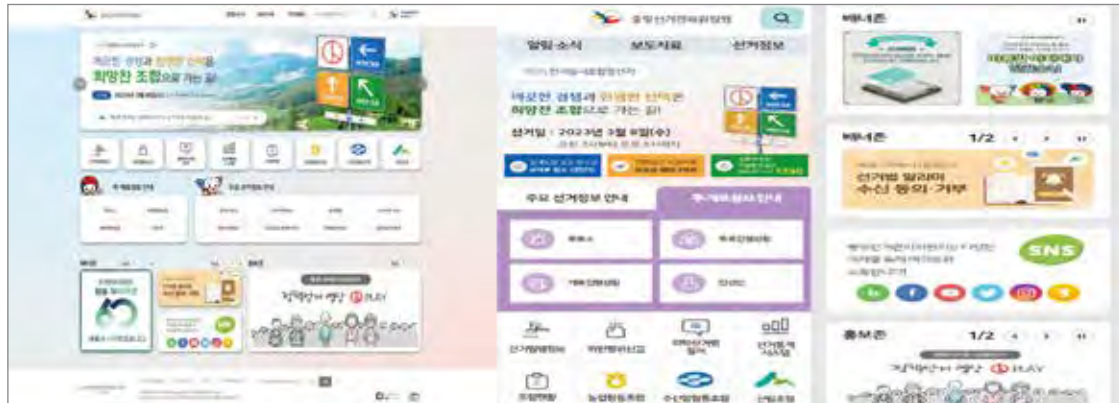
중앙선거관리위원회

알림·소식 보도자료 선거정보

깨끗한 경쟁과 현명한 선택으로 희망찬 조합으로 가는 길

선거일 : 2023년 3월 8일(수)

주요 선거정보 안내 주제별정보안내

선거절차 위탁선거법 위탁선거법 질의 선거통계시스템 조합장 농업협동조합 수산업협동조합 산림조합

배너존

배너존 1/2

선거정보 알리미 수신 동의·거부

SNS

홍보존 1/2

선거관리가 궁금할 땐 PLAY

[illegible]